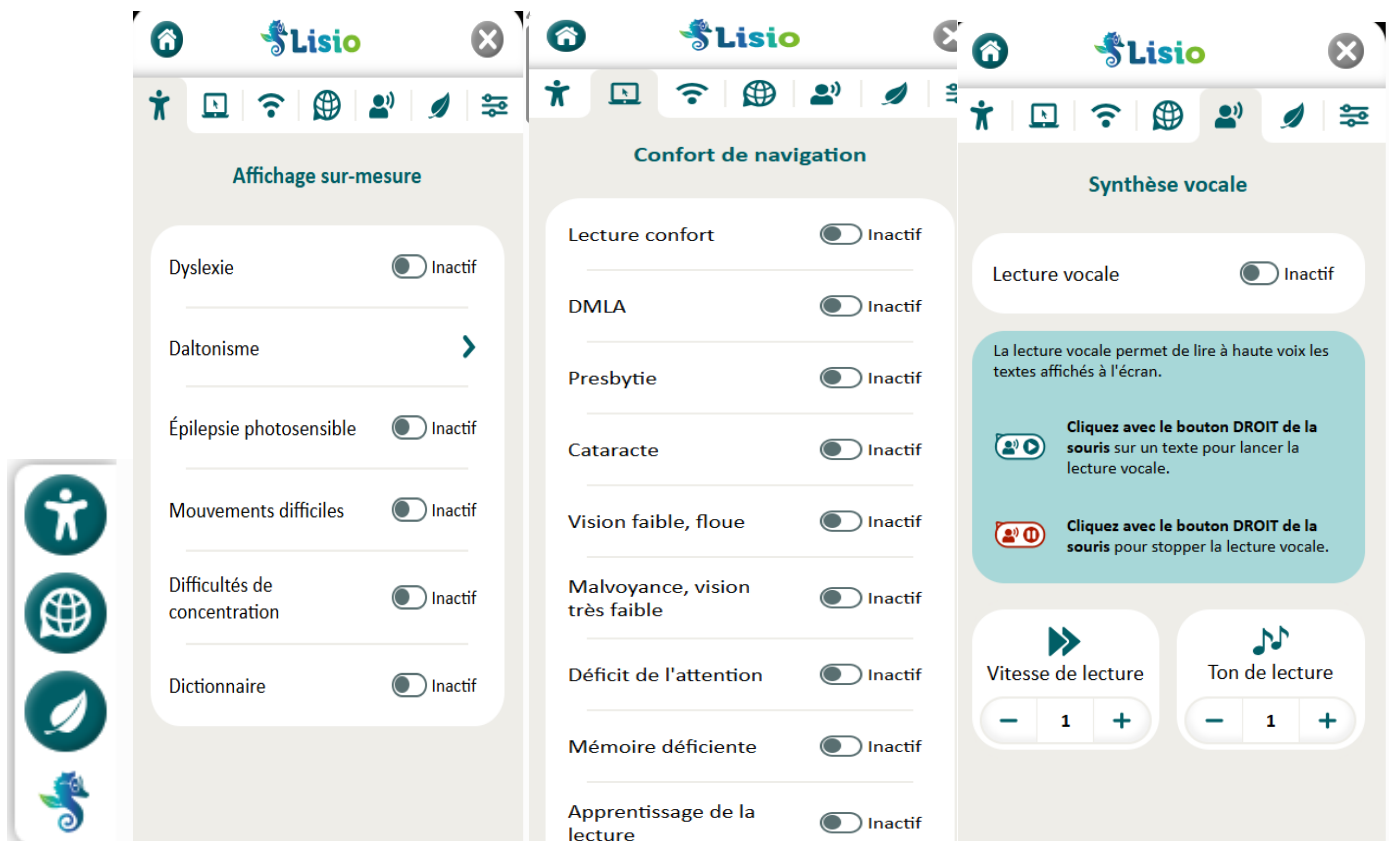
Lisio

Affichage sur-mesure

Dyslexie Inactif

Daltonisme

Épilepsie photosensible Inactif

Mouvements difficiles Inactif

Difficultés de concentration Inactif

Dictionnaire Inactif

Lisio

Confort de navigation

Lecture confort Inactif

DMLA Inactif

Presbytie Inactif

Cataracte Inactif

Vision faible, floue Inactif

Malvoyance, vision très faible Inactif

Déficit de l'attention Inactif

Mémoire déficiente Inactif

Apprentissage de la lecture Inactif

Lisio

Synthèse vocale

Lecture vocale Inactif

La lecture vocale permet de lire à haute voix les textes affichés à l'écran.

Cliquez avec le bouton DROIT de la souris sur un texte pour lancer la lecture vocale.

Cliquez avec le bouton DROIT de la souris pour stopper la lecture vocale.

Vitesse de lecture
− 1 +

Ton de lecture
− 1 +